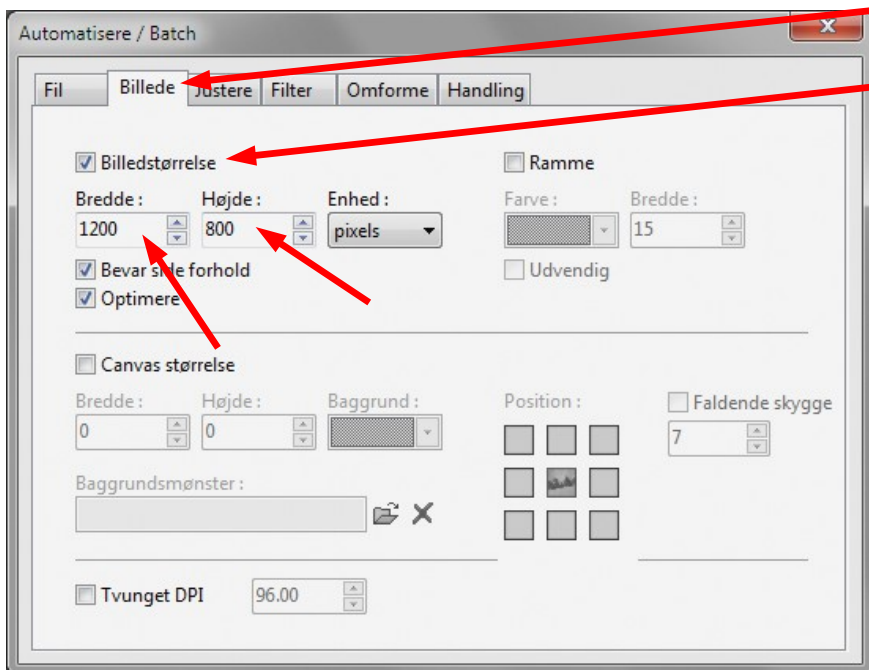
Automatisere / Batch

Fil | Billede | Justere | Filter | Omforme | Handling

Billedstørrelse

Bredde : 1200
Højde : 800
Enhed : pixels

Bevar side forhold
Optimere

Ramme
Farve :
Bredde : 15
Udvendig

Canvas størrelse
Bredde : 0
Højde : 0
Baggrund :

Position :

Faldende skygge
7

Baggrundsmønster :

Tvunget DPI 96.00